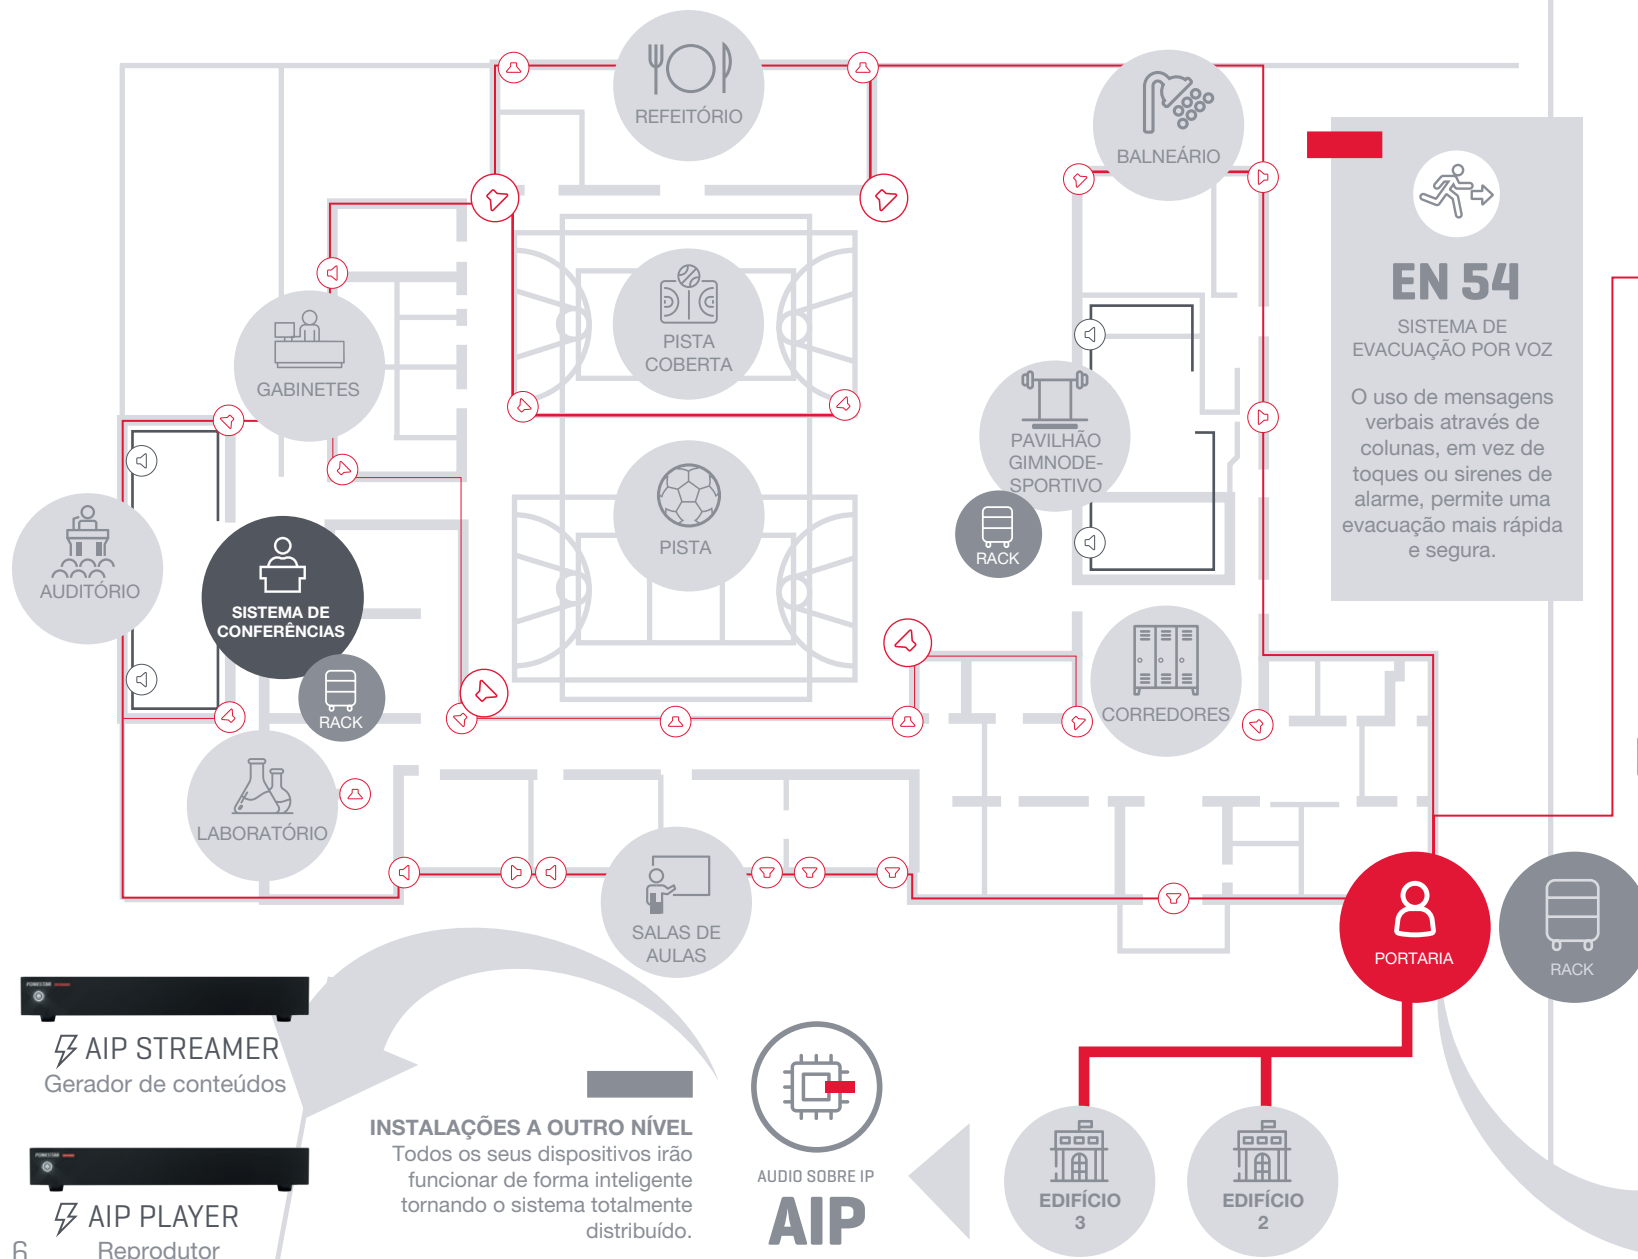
REFEITÓRIO

BALNEÁRIO

EN 54
SISTEMA DE EVACUAÇÃO POR VOZ

O uso de mensagens verbais através de colunas, em vez de toques ou sirenes de alarme, permite uma evacuação mais rápida e segura.

PISTA COBERTA

GABINETES

PAVILHÃO GIMNODESPORTIVO

RACK

AUDITÓRIO

SISTEMA DE CONFERÊNCIAS

PISTA

RACK

CORREDORES

LABORATÓRIO

SALAS DE AULAS

PORTARIA

RACK

AIP STREAMER
Gerador de conteúdos

INSTALAÇÕES A OUTRO NÍVEL
Todos os seus dispositivos irão funcionar de forma inteligente tornando o sistema totalmente distribuído.

AUDIO SOBRE IP
AIP

EDIFÍCIO 3

EDIFÍCIO 2

AIP PLAYER
Reprodutor

6